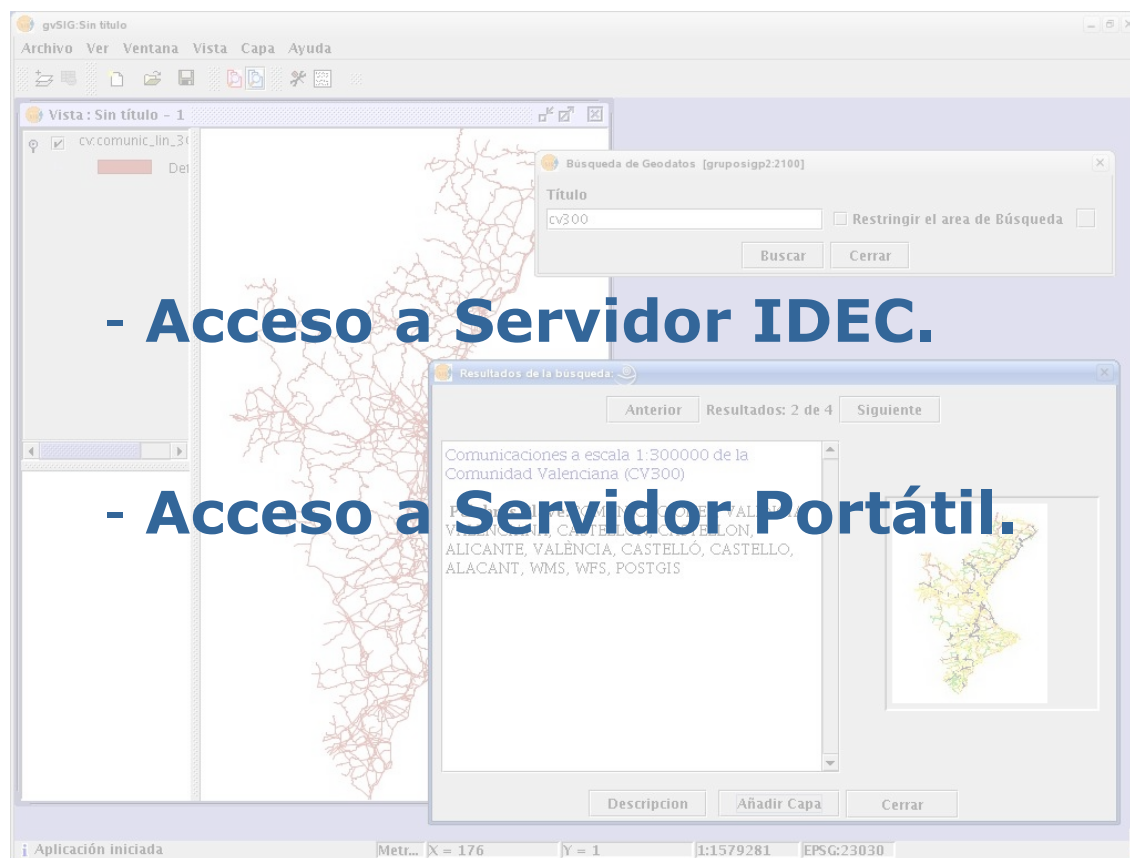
gvSIG:Sin título

Archivo Ver Ventana Vista Capa Ayuda

Vista : Sin título - 1

cv:comunic_lin_3

Det

Búsqueda de Geodatos [gruposigp2:2100]

Título

cv300

Restringir el area de Búsqueda

Buscar Cerrar

- Acceso a Servidor IDEC.

Resultados de la busqueda:

Anterior Resultados: 2 de 4 Siguiente

Comunicaciones a escala 1:300000 de la Comunidad Valenciana (CV300)

- Acceso a Servidor Portátil.

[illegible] VALENCIANA, CASTELLÓ, CASTELLON, ALICANTE, VALÈNCIA, CASTELLÓ, CASTELLO, ALACANT, WMS, WFS, POSTGIS

Descripcion Añadir Capa Cerrar

Aplicación iniciada Metr... X = 176 Y = 1 1:1579281 EPSG:23030